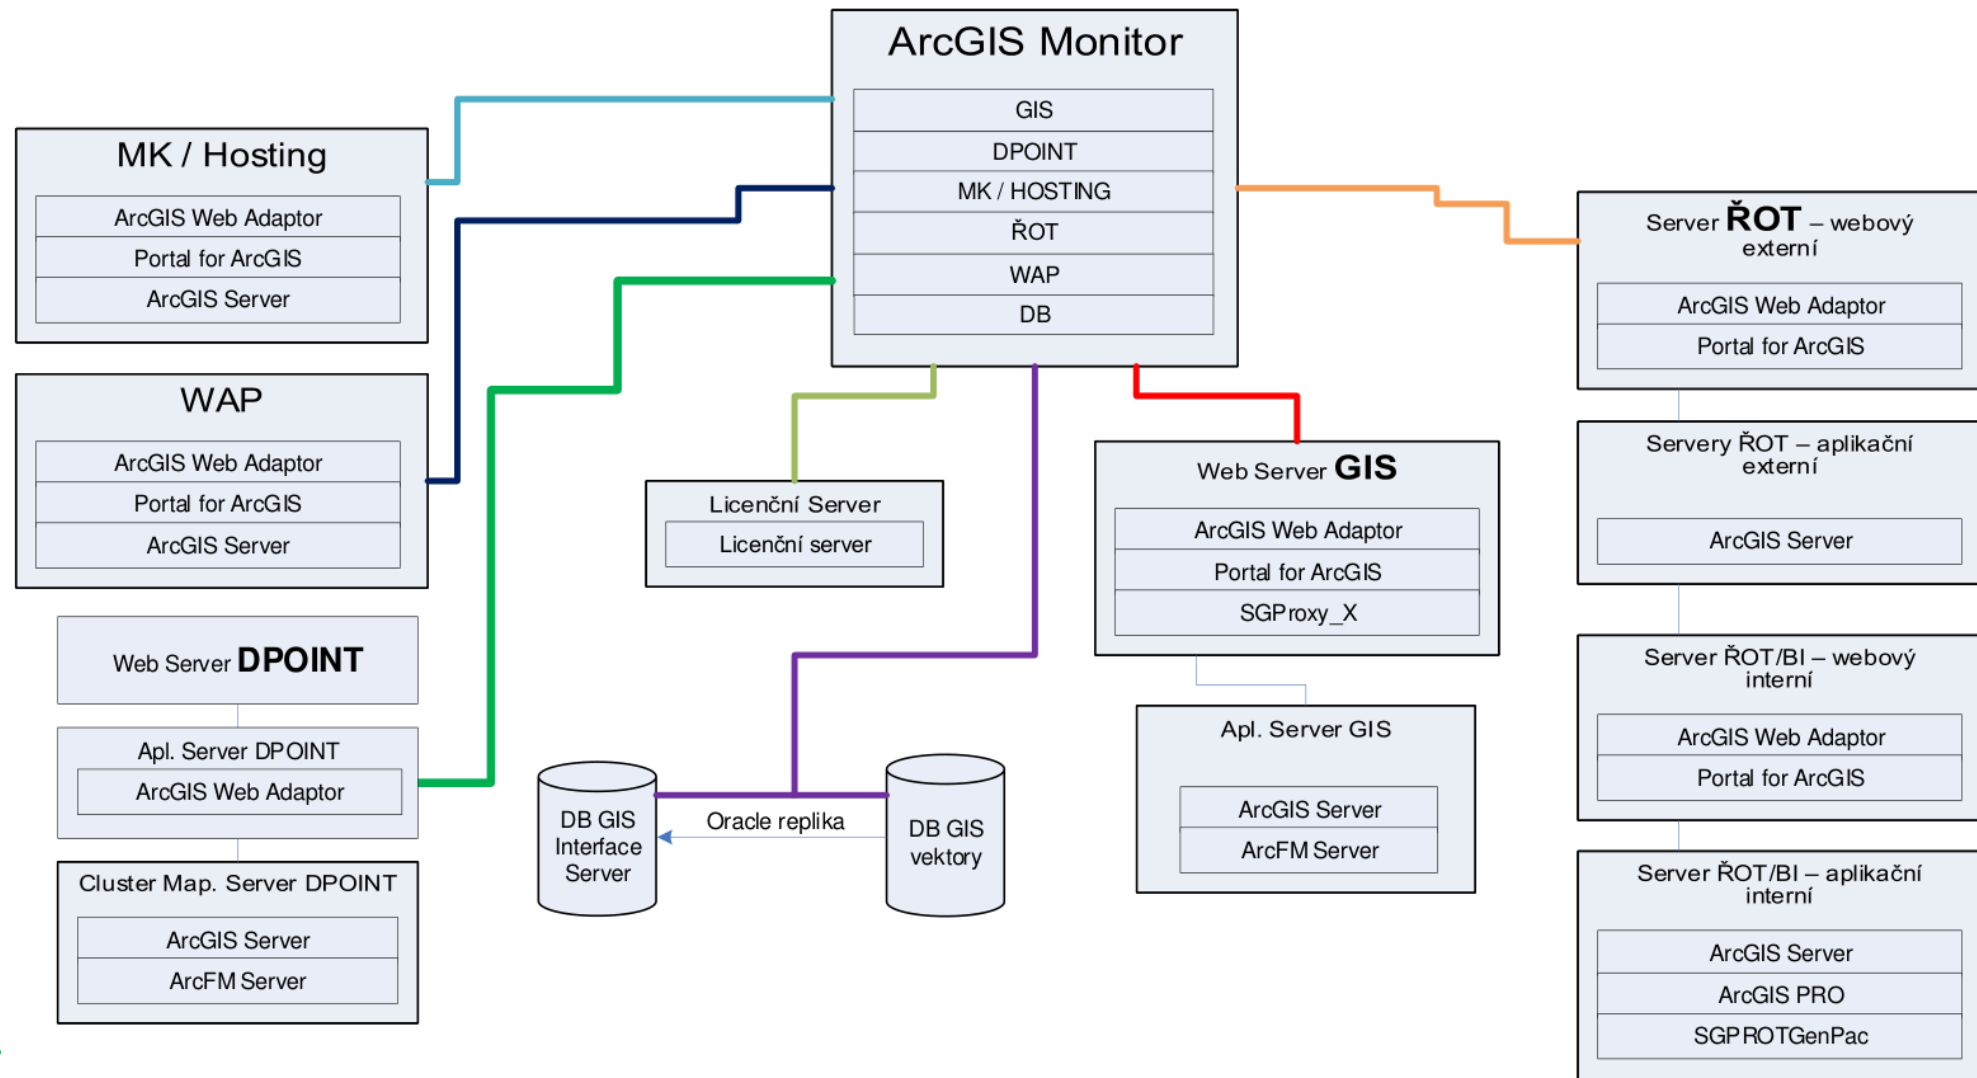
ArcGIS Monitor
GIS
DPOINT
MK / HOSTING
ŘOT
WAP
DB

MK / Hosting
ArcGIS Web Adaptor
Portal for ArcGIS
ArcGIS Server

WAP
ArcGIS Web Adaptor
Portal for ArcGIS
ArcGIS Server

Web Server DPOINT

Apl. Server DPOINT
ArcGIS Web Adaptor

Cluster Map. Server DPOINT
ArcGIS Server
ArcFM Server

Licenční Server
Licenční server

DB GIS Interface Server

Oracle replika

DB GIS vektory

Web Server GIS
ArcGIS Web Adaptor
Portal for ArcGIS
SGProxy_X

Apl. Server GIS
ArcGIS Server
ArcFM Server

Server ŘOT – webový externí
ArcGIS Web Adaptor
Portal for ArcGIS

Servery ŘOT – aplikační externí
ArcGIS Server

Server ŘOT/BI – webový interní
ArcGIS Web Adaptor
Portal for ArcGIS

Server ŘOT/BI – aplikační interní
ArcGIS Server
ArcGIS PRO
SGPROTGenPac